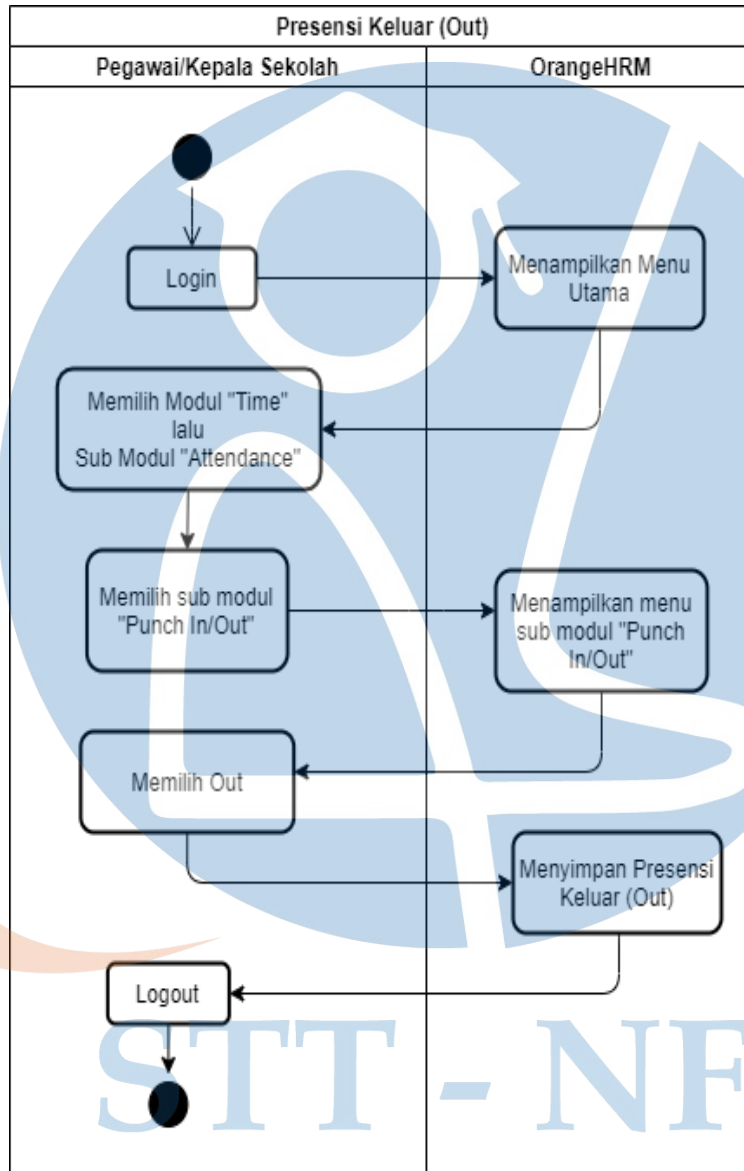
Presensi Keluar (Out)

Pegawai/Kepala Sekolah

OrangeHRM

Login

Menampilkan Menu Utama

Memilih Modul "Time" lalu Sub Modul "Attendance"

Memilih sub modul "Punch In/Out"

Menampilkan menu sub modul "Punch In/Out"

Memilih Out

Menyimpan Presensi Keluar (Out)

Logout

STT - NF